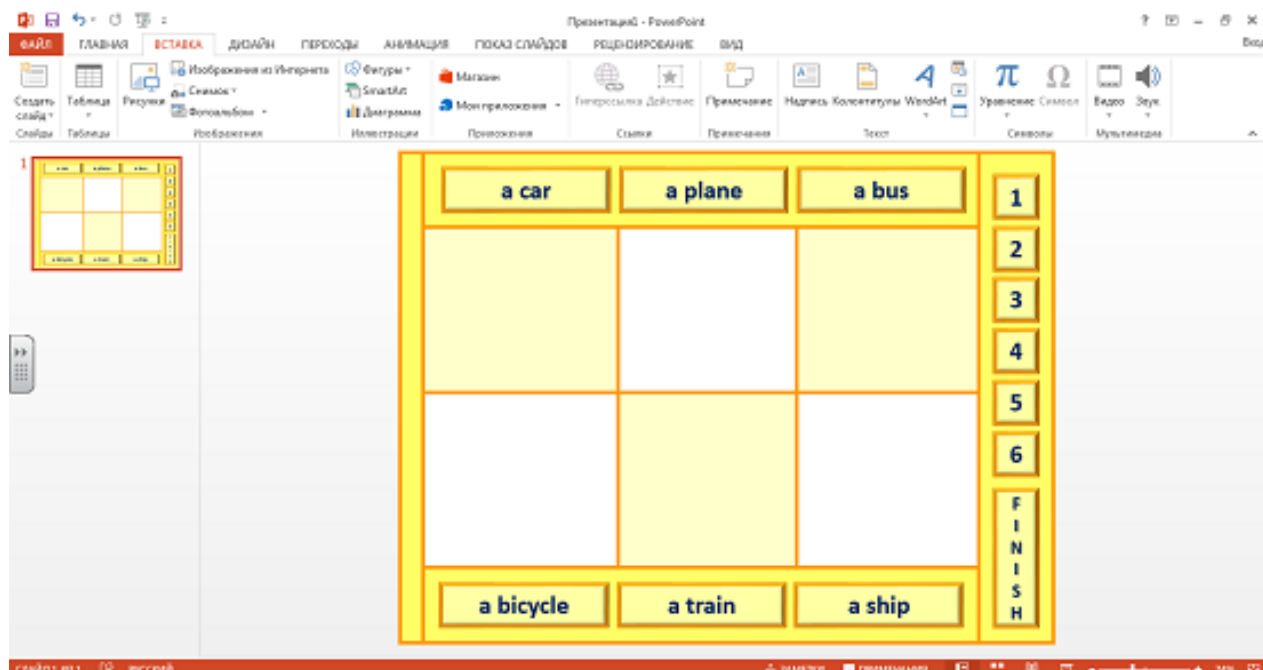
Презентация1 - PowerPoint

ФАЙЛ ГЛАВНАЯ ВСТАВКА ДИЗАЙН ПЕРЕХОДЫ АНИМАЦИЯ ПОКАЗ СЛАЙДОВ РЕЦЕНЗИРОВАНИЕ ВИД

Создать слайд Таблица Рисунки Изображения из Интернета Снимок Фотоальбом Фигуры SmartArt Диаграмма Магазин Мои приложения Гиперссылка Действие Примечание Надпись Колонтитулы WordArt Уравнение Символ Видео Звук

Слайды Таблицы Изображения Иллюстрации Приложения Ссылки Примечания Текст Символы Мультимедиа

1

a car a plane a bus

1
2
3
4
5
6
FINISH

a bicycle a train a ship

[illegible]